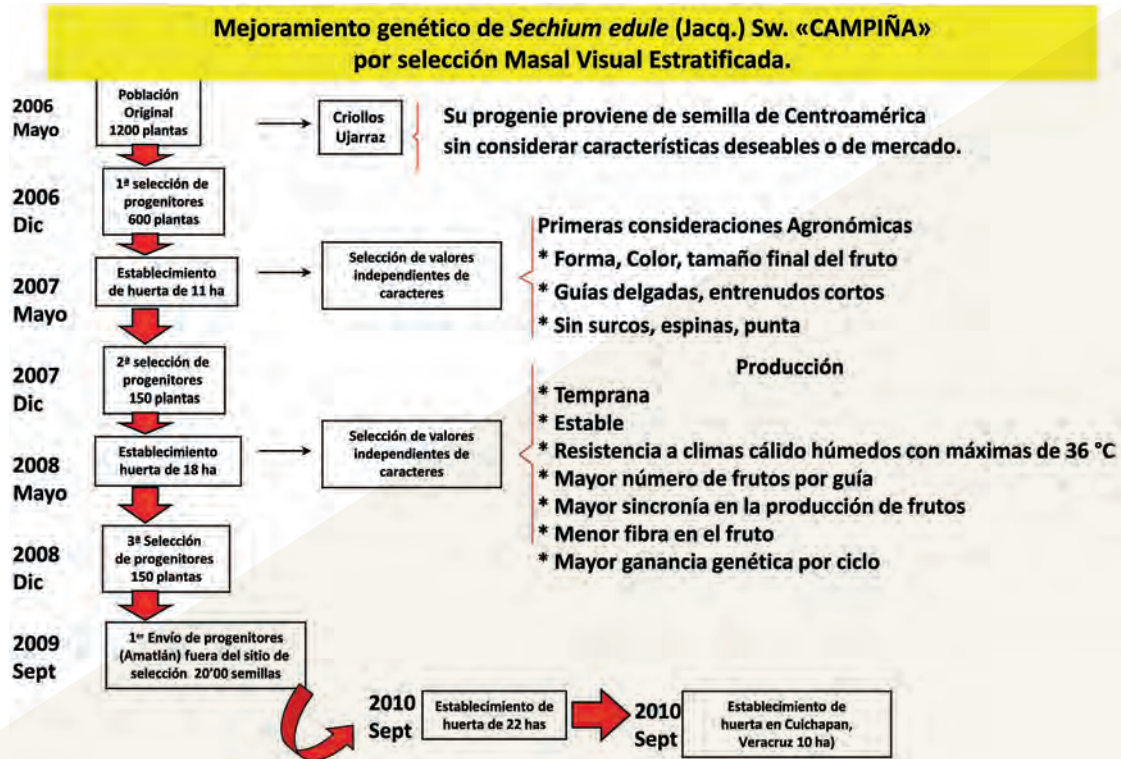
Mejoramiento genético de *Sechium edule* (Jacq.) Sw. «CAMPIÑA» por selección Masal Visual Estratificada.

2006 Mayo

Población Original 1200 plantas

Criollos Ujarraz

Su progenie proviene de semilla de Centroamérica sin considerar características deseables o de mercado.

2006 Dic

1ª selección de progenitores 600 plantas

Primeras consideraciones Agronómicas

* Forma, Color, tamaño final del fruto

* Guías delgadas, entrenudos cortos

* Sin surcos, espinas, punta

2007 Mayo

Establecimiento de huerta de 11 ha

Selección de valores independientes de caracteres

2007 Dic

2ª selección de progenitores 150 plantas

Producción

* Temprana

* Estable

* Resistencia a climas cálido húmedos con máximas de 36 °C

* Mayor número de frutos por guía

* Mayor sincronía en la producción de frutos

* Menor fibra en el fruto

* Mayor ganancia genética por ciclo

2008 Mayo

Establecimiento huerta de 18 ha

Selección de valores independientes de caracteres

2008 Dic

3ª Selección de progenitores 150 plantas

2009 Sept

1er Envío de progenitores (Amatlán) fuera del sitio de selección 20'00 semillas

2010 Sept

Establecimiento de huerta de 22 has

2010 Sept

Establecimiento de huerta en Cuichapan, Veracruz 10 ha)